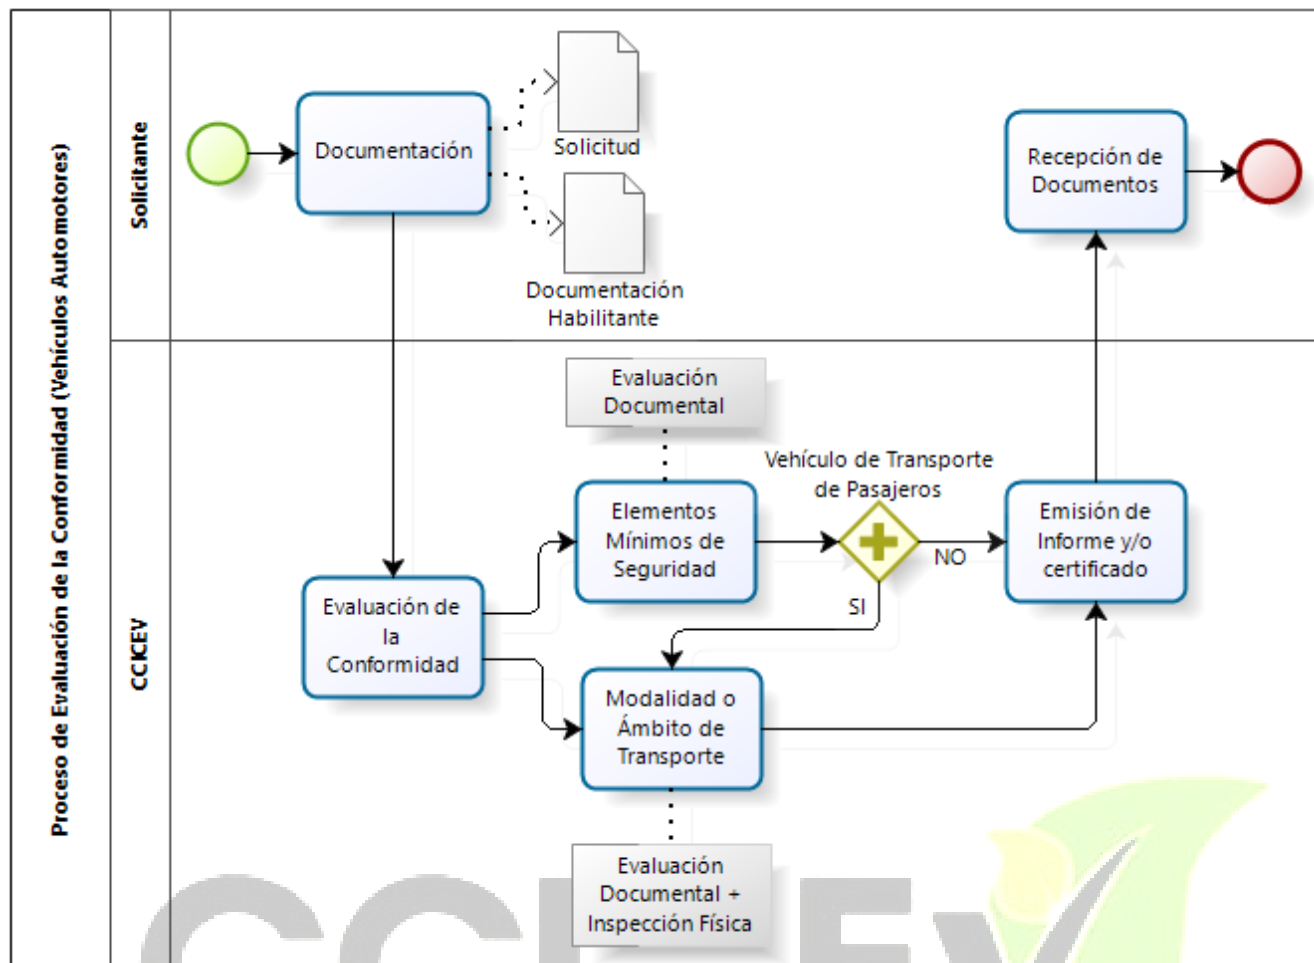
Proceso de Evaluación de la Conformidad (Vehículos Automotores)

Solicitante

Documentación

Solicitud

Documentación Habilitante

Recepción de Documentos

CCICEV

Evaluación Documental

Vehículo de Transporte de Pasajeros

Elementos Mínimos de Seguridad

NO

SI

Emisión de Informe y/o certificado

Evaluación de la Conformidad

Modalidad o Ámbito de Transporte

Evaluación Documental + Inspección Física

CCICEV